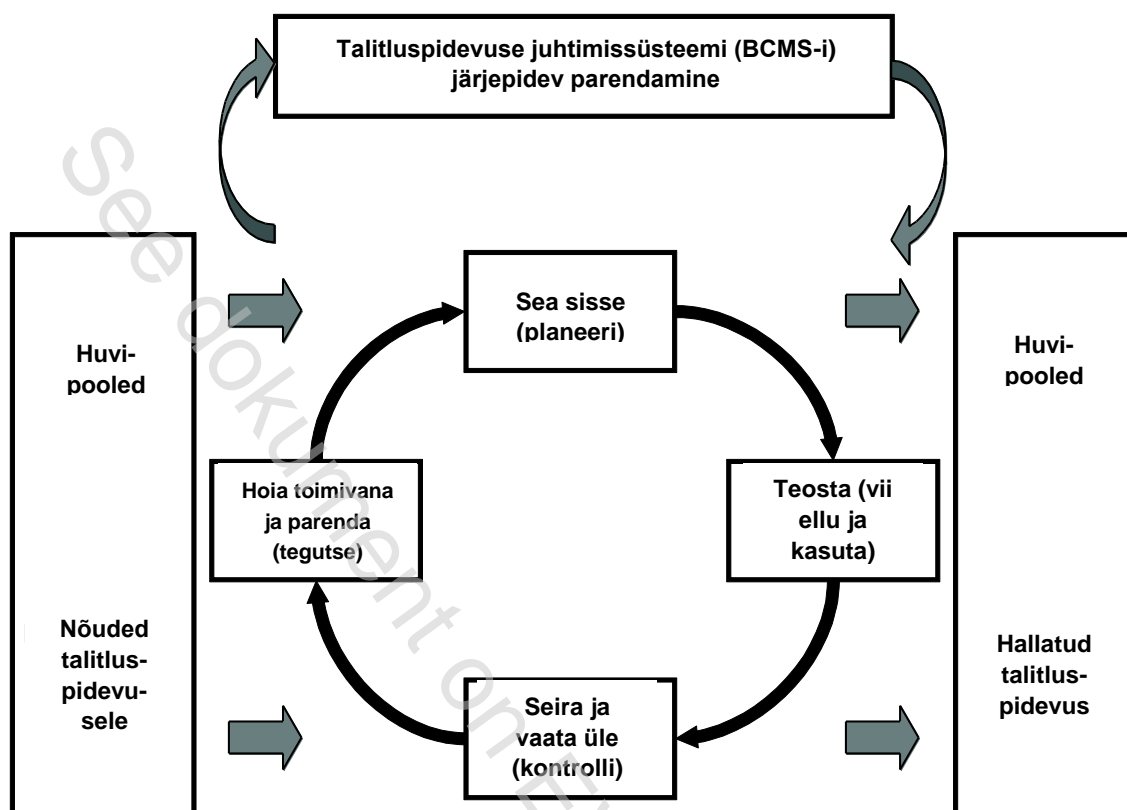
Talitluspidevuse juhtimissüsteemi (BCMS-i) järjepidev parendamine

Huvi-pooled

Nõuded talitlus-pidevu-sele

Sea sisse (planeeri)

Teosta (vii ellu ja kasuta)

Seira ja vaata üle (kontrolli)

Hoia toimivana ja parenda (tegutse)

Huvi-pooled

Hallatud talitlus-pidevus

See dokument on EVS-i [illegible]